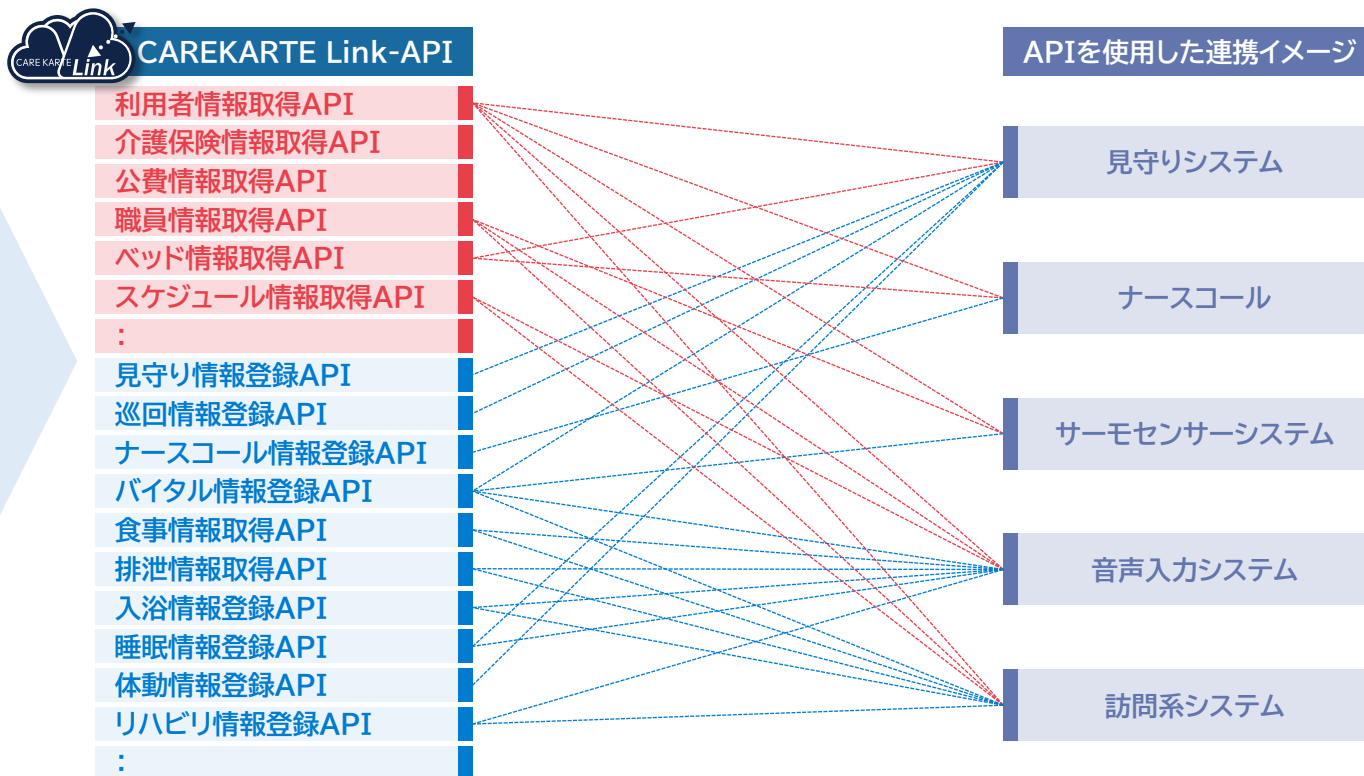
CARE KARTE Link

CAREKARTE Link-API

利用者情報取得API
介護保険情報取得API
公費情報取得API
職員情報取得API
ベッド情報取得API
スケジュール情報取得API
:
見守り情報登録API
巡回情報登録API
ナースコール情報登録API
バイタル情報登録API
食事情報取得API
排泄情報取得API
入浴情報登録API
睡眠情報登録API
体動情報登録API
リハビリ情報登録API
:

APIを使用した連携イメージ

見守りシステム
ナースコール
サーモセンサーシステム
音声入力システム
訪問系システム